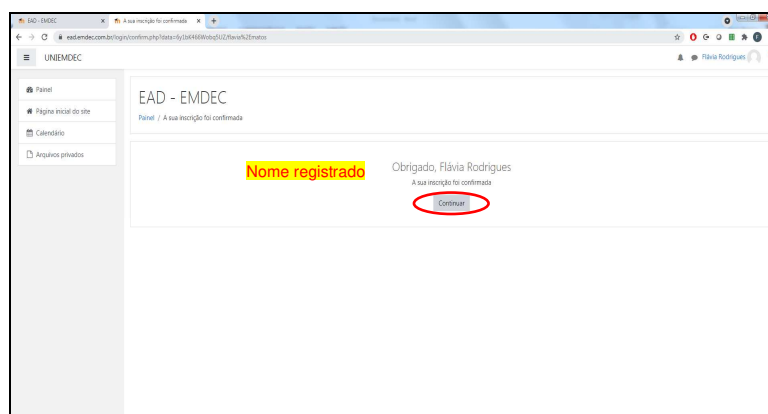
EAD - EMDEC
A sua inscrição foi confirmada
ead.emdec.com.br/login/confirm.php?data=6y1bK466Wobq5UZ/flavia%2Ematos

UNIEMDEC
Flávia Rodrigues

Painel
Página inicial do site
Calendário
Arquivos privados

EAD - EMDEC
Painel / A sua inscrição foi confirmada

Nome registrado
Obrigado, Flávia Rodrigues
A sua inscrição foi confirmada
Continuar